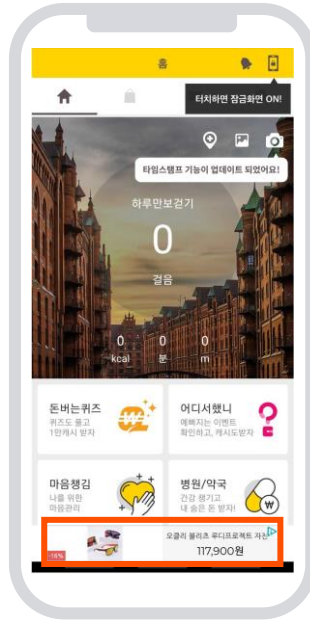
홈

터치하면 잠금화면 ON!

타임스탬프 기능이 업데이트 되었어요!

하루만보걷기

0

걸음

0
kcal

0
분

0
m

돈버는퀴즈
퀴즈도 풀고
1만캐시 받자

어디서했니
예뻐지는 이벤트
확인하고, 캐시도받자

마음챙김
나를 위한
마음관리

병원/약국
건강 챙기고
내는 돈 받자!

오클리 홀리츠 푸디프로젝트 자신
117,900원
16%